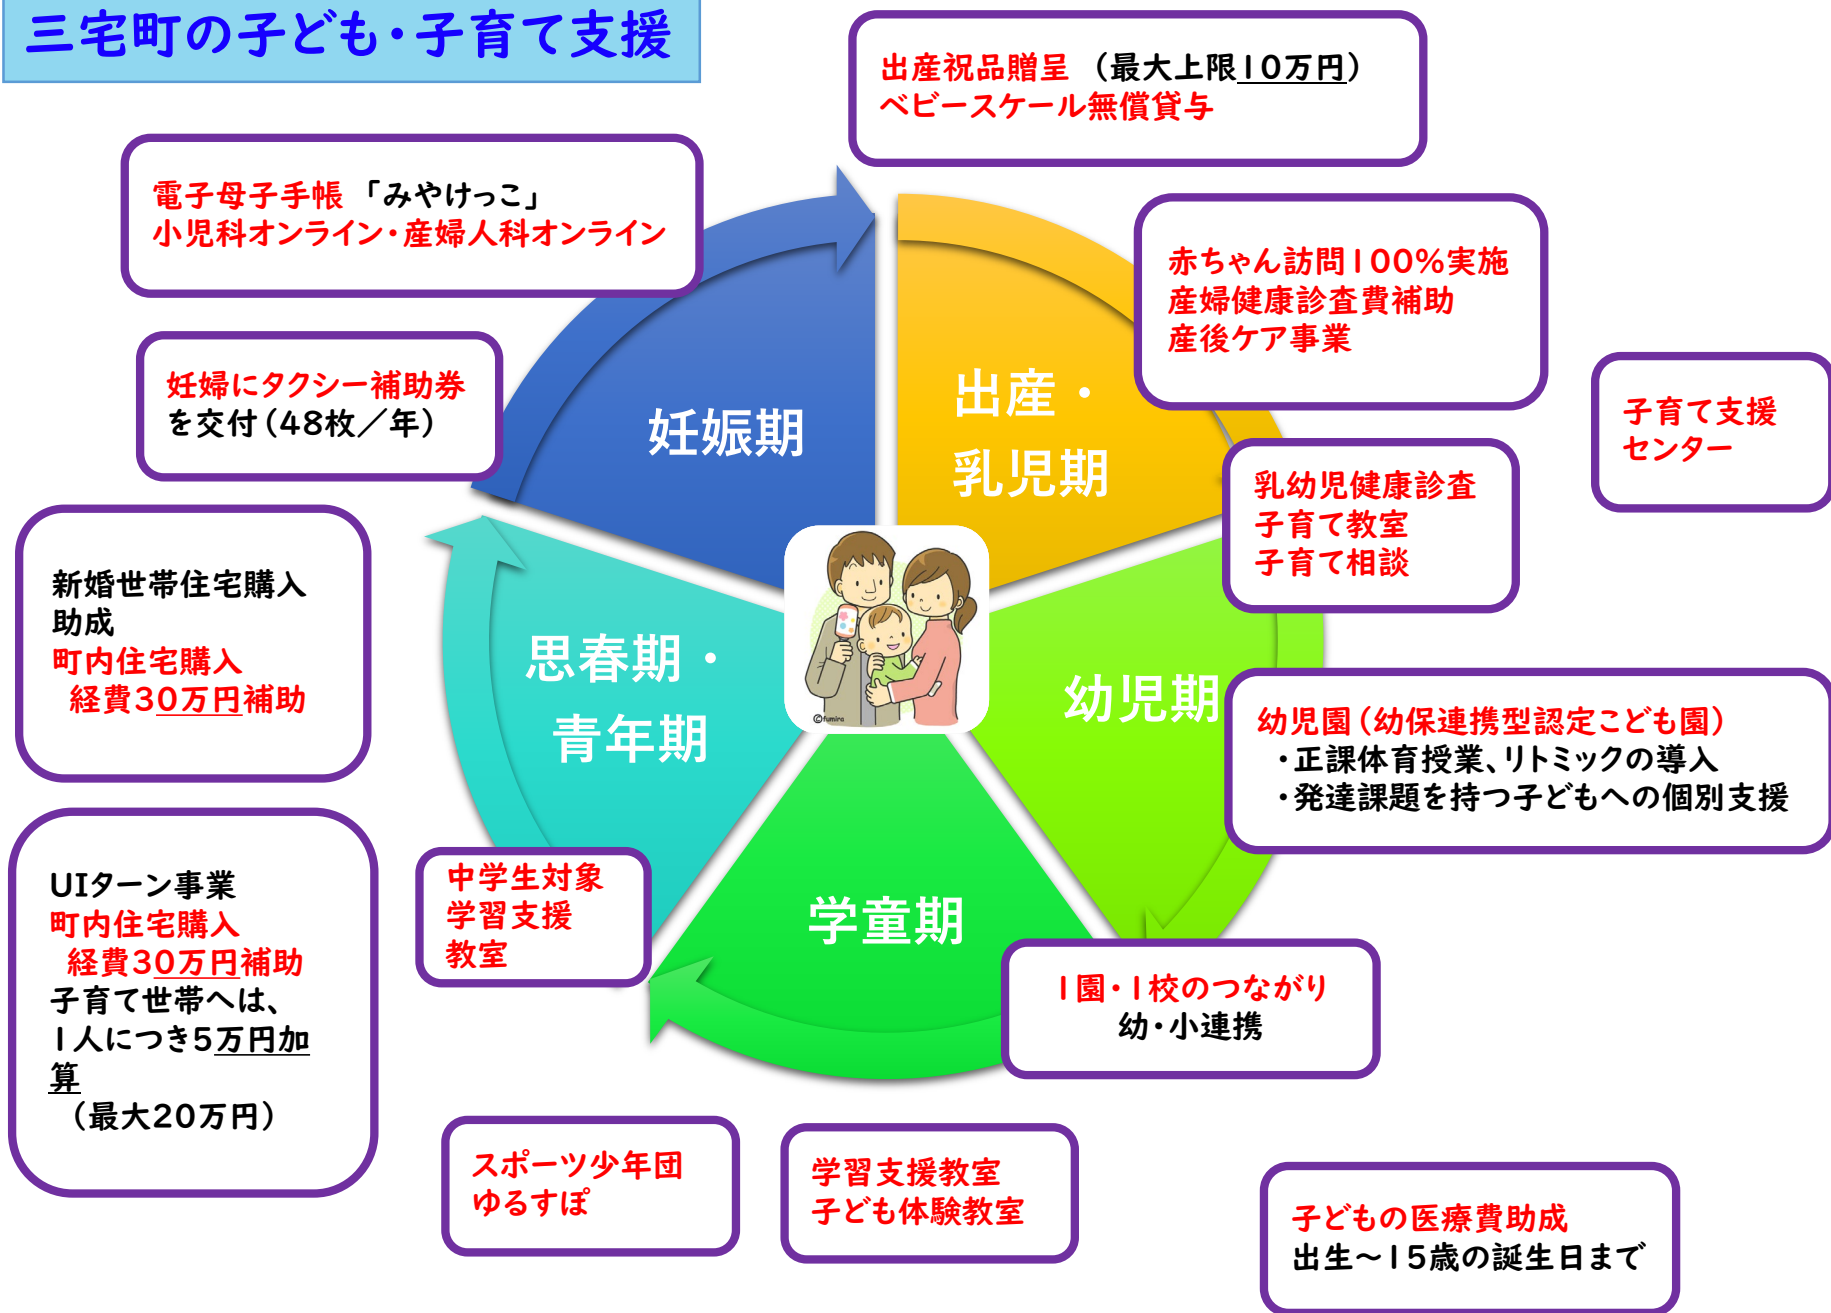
三宅町の子ども・子育て支援

出産祝品贈呈 （最大上限10万円）
ベビースケール無償貸与

電子母子手帳 「みやけっこ」
小児科オンライン・産婦人科オンライン

赤ちゃん訪問100%実施
産婦健康診査費補助
産後ケア事業

子育て支援センター

妊婦にタクシー補助券を交付（48枚／年）

妊娠期

出産・乳児期

乳幼児健康診査
子育て教室
子育て相談

新婚世帯住宅購入助成
町内住宅購入
経費30万円補助

思春期・青年期

幼児期

幼児園（幼保連携型認定こども園）
・正課体育授業、リトミックの導入
・発達課題を持つ子どもへの個別支援

©fumira

学童期

UIターン事業
町内住宅購入
経費30万円補助
子育て世帯へは、1人につき5万円加算
（最大20万円）

中学生対象
学習支援
教室

1園・1校のつながり
幼・小連携

スポーツ少年団
ゆるすぽ

学習支援教室
子ども体験教室

子どもの医療費助成
出生～15歳の誕生日まで